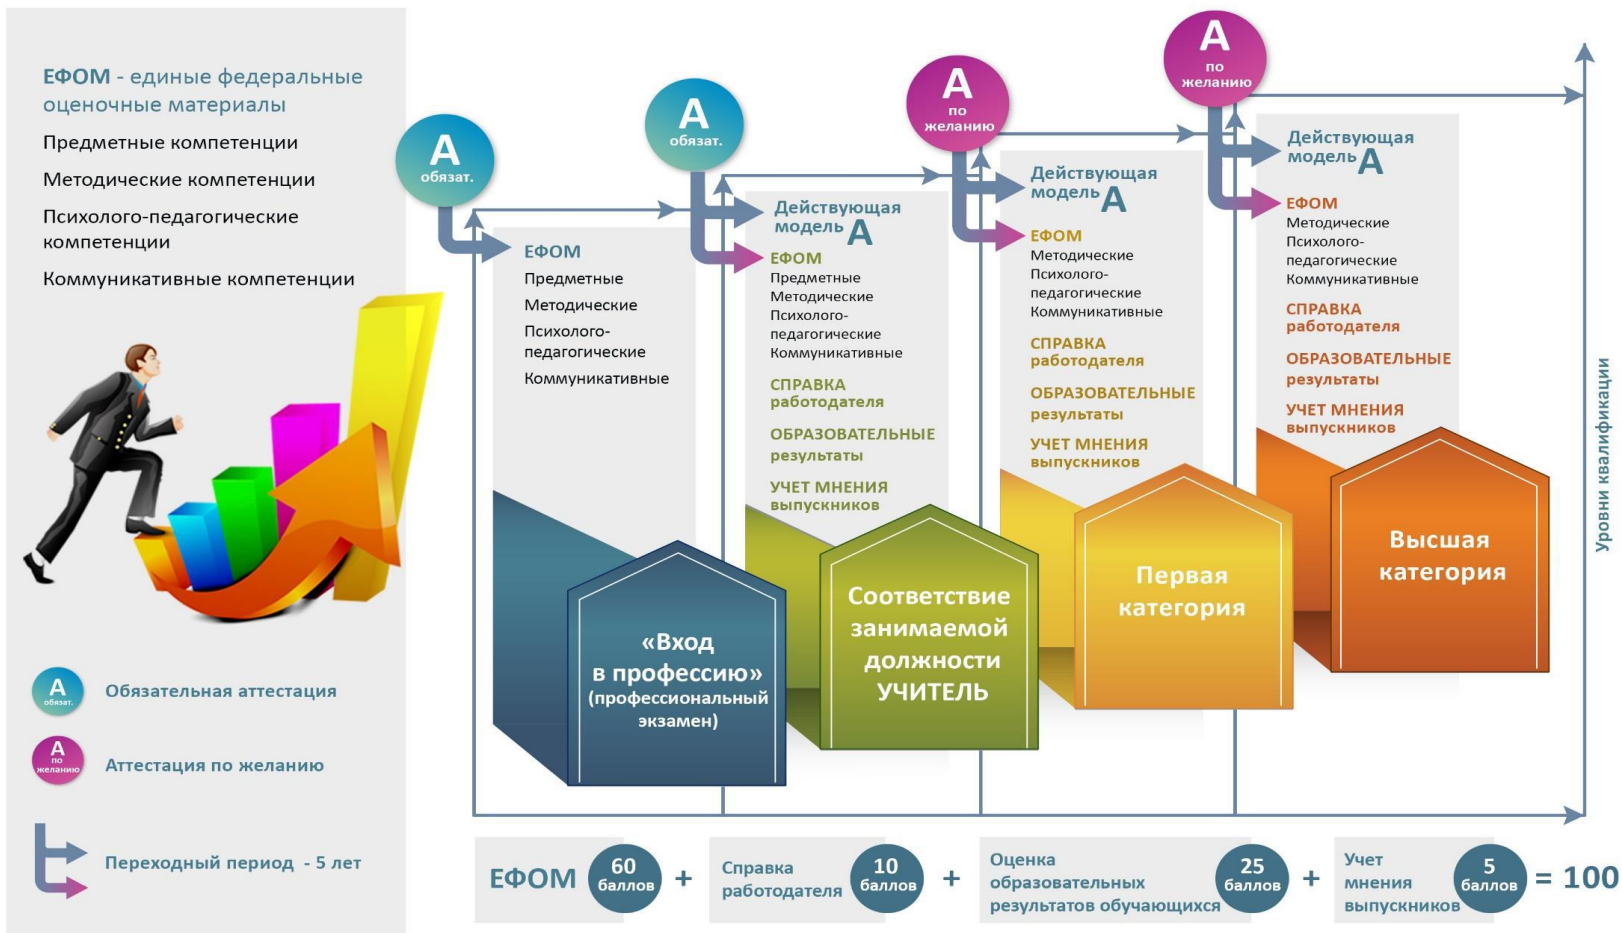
ЕФОМ - единые федеральные оценочные материалы

Предметные компетенции

Методические компетенции

Психолого-педагогические компетенции

Коммуникативные компетенции

А обязат. Обязательная аттестация

А по желанию Аттестация по желанию

Переходный период - 5 лет

А обязат.

ЕФОМ
Предметные
Методические
Психолого-педагогические
Коммуникативные

«Вход в профессию» (профессиональный экзамен)

А обязат.

Действующая модель А

ЕФОМ
Предметные
Методические
Психолого-педагогические
Коммуникативные

СПРАВКА работодателя

ОБРАЗОВАТЕЛЬНЫЕ результаты

УЧЕТ МНЕНИЯ выпускников

Соответствие занимаемой должности УЧИТЕЛЬ

А по желанию

Действующая модель А

ЕФОМ
Методические
Психолого-педагогические
Коммуникативные

СПРАВКА работодателя

ОБРАЗОВАТЕЛЬНЫЕ результаты

УЧЕТ МНЕНИЯ выпускников

Первая категория

А по желанию

Действующая модель А

ЕФОМ
Методические
Психолого-педагогические
Коммуникативные

СПРАВКА работодателя

ОБРАЗОВАТЕЛЬНЫЕ результаты

УЧЕТ МНЕНИЯ выпускников

Высшая категория

Уровни квалификации

ЕФОМ 60 баллов + Справка работодателя 10 баллов + Оценка образовательных результатов обучающихся 25 баллов + Учет мнения выпускников 5 баллов = 100